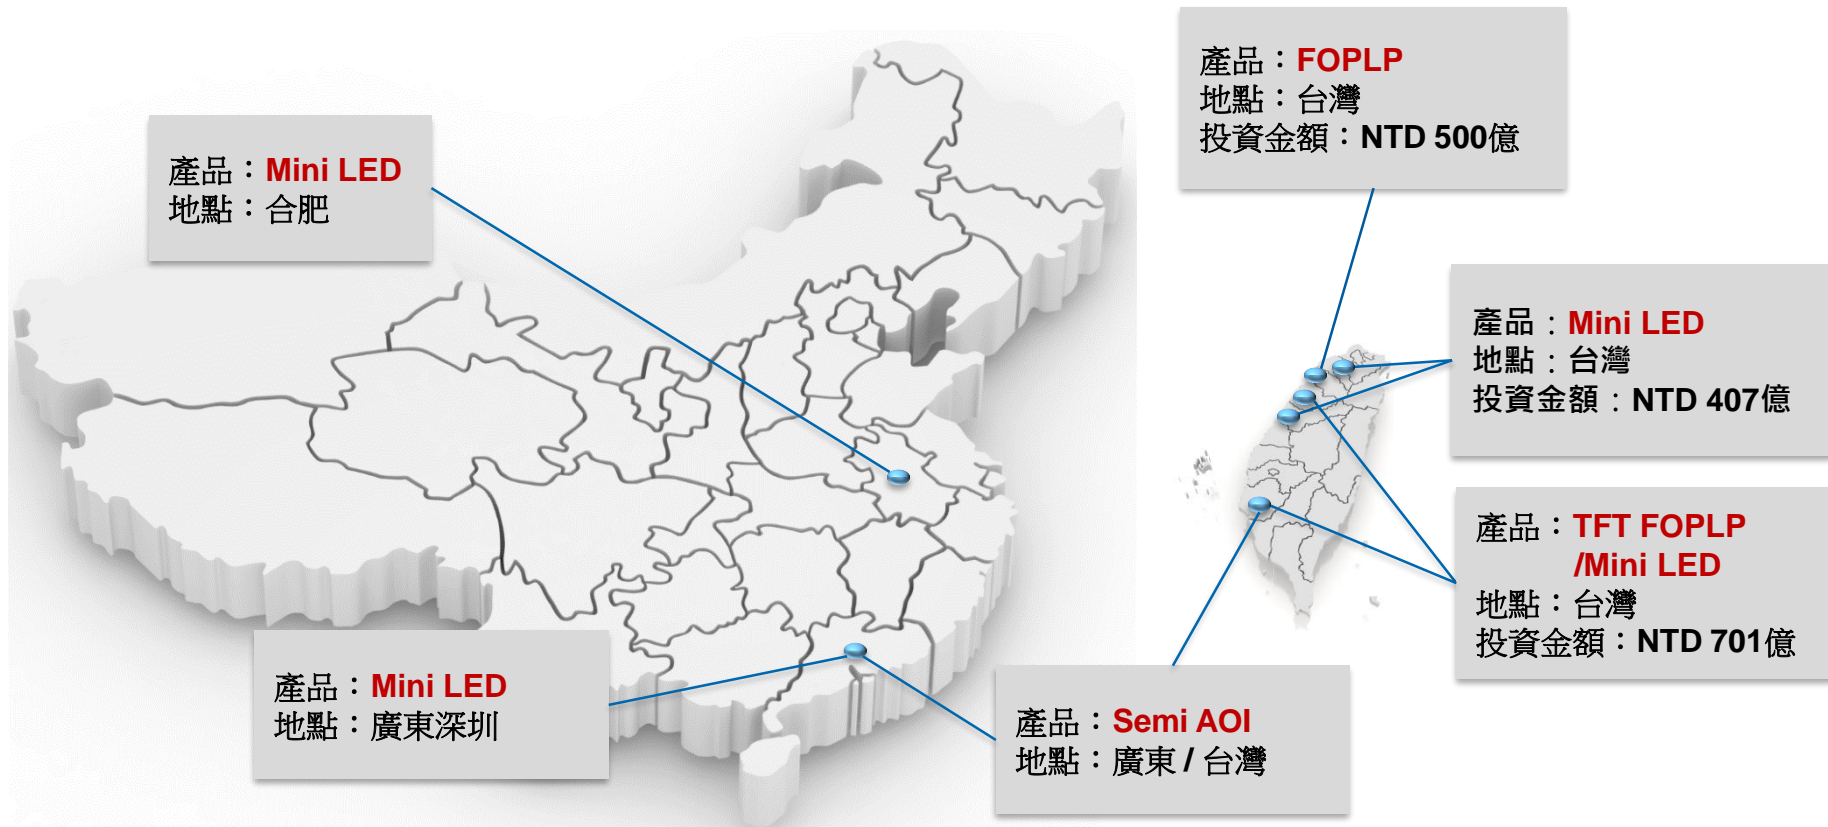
產品：Mini LED
地點：合肥

產品：FOPLP
地點：台灣
投資金額：NTD 500億

產品：Mini LED
地點：台灣
投資金額：NTD 407億

產品：TFT FOPLP /Mini LED
地點：台灣
投資金額：NTD 701億

產品：Mini LED
地點：廣東深圳

產品：Semi AOI
地點：廣東 / 台灣